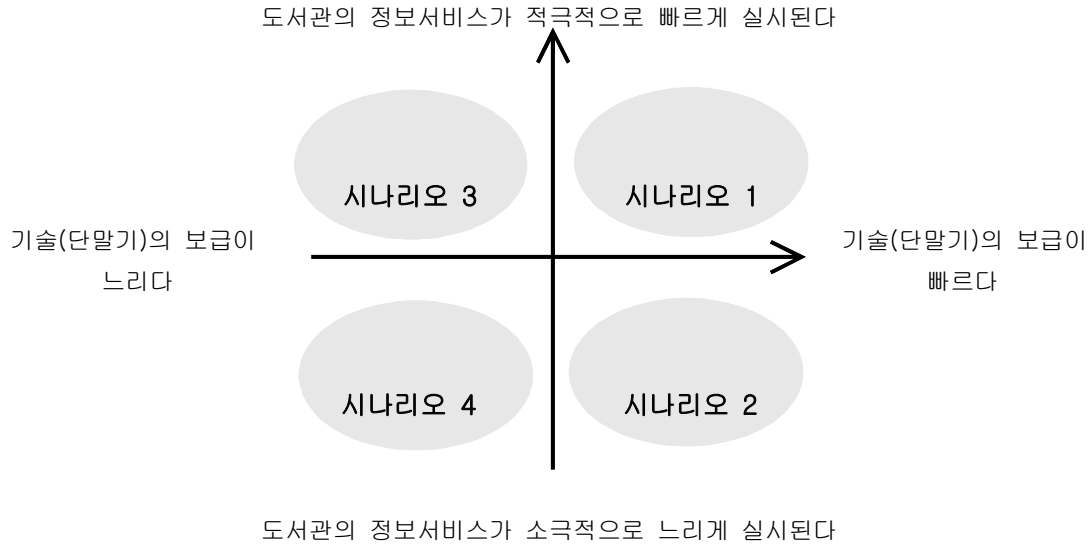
도서관의 정보서비스가 적극적으로 빠르게 실시된다

시나리오 3

시나리오 1

기술(단말기)의 보급이 느리다

기술(단말기)의 보급이 빠르다

시나리오 4

시나리오 2

도서관의 정보서비스가 소극적으로 느리게 실시된다